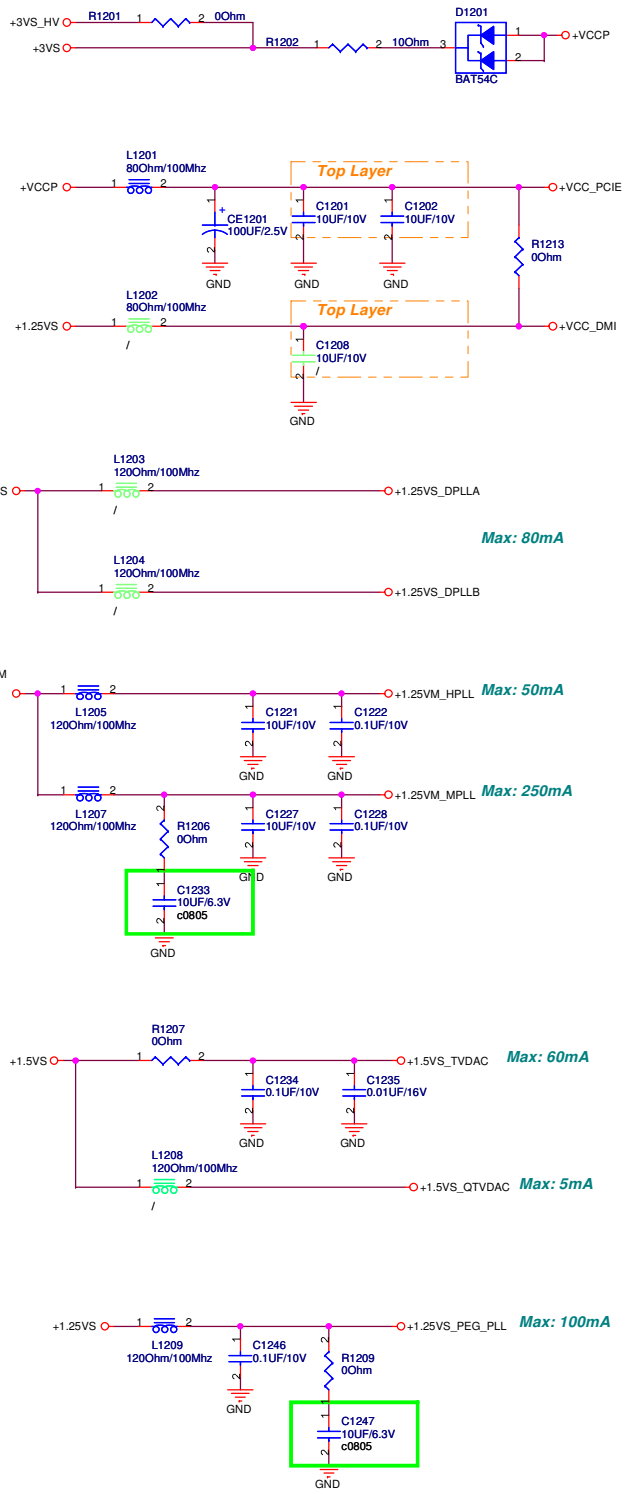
+3VS_HV
R1201
1
2
0Ohm
+3VS
R1202
1
2
10Ohm
3
D1201
BAT54C
1
2
+VCCP

L1201
80Ohm/100Mhz
+VCCP
1
2
Top Layer
+VCC_PCIE
CE1201
100UF/2.5V
C1201
10UF/10V
C1202
10UF/10V
R1213
0Ohm
GND
GND
GND

L1202
80Ohm/100Mhz
+1.25VS
1
2
/
Top Layer
C1208
10UF/10V
/
+VCC_DMI
GND

L1203
120Ohm/100Mhz
S
1
2
/
+1.25VS_DPLLA
Max: 80mA
L1204
120Ohm/100Mhz
1
2
/
+1.25VS_DPLLB

M
1
2
L1205
120Ohm/100Mhz
C1221
10UF/10V
C1222
0.1UF/10V
+1.25VM_HPLL
Max: 50mA
GND
GND
1
2
L1207
120Ohm/100Mhz
R1206
0Ohm
C1227
10UF/10V
C1228
0.1UF/10V
+1.25VM_MPLL
Max: 250mA
GND
GND
C1233
10UF/6.3V
c0805
GND

R1207
0Ohm
+1.5VS
1
2
C1234
0.1UF/10V
C1235
0.01UF/16V
+1.5VS_TVDAC
Max: 60mA
GND
GND
L1208
120Ohm/100Mhz
1
2
/
+1.5VS_QTVDAC
Max: 5mA

+1.25VS
1
2
L1209
120Ohm/100Mhz
C1246
0.1UF/10V
R1209
0Ohm
+1.25VS_PEG_PLL
Max: 100mA
GND
C1247
10UF/6.3V
c0805
GND